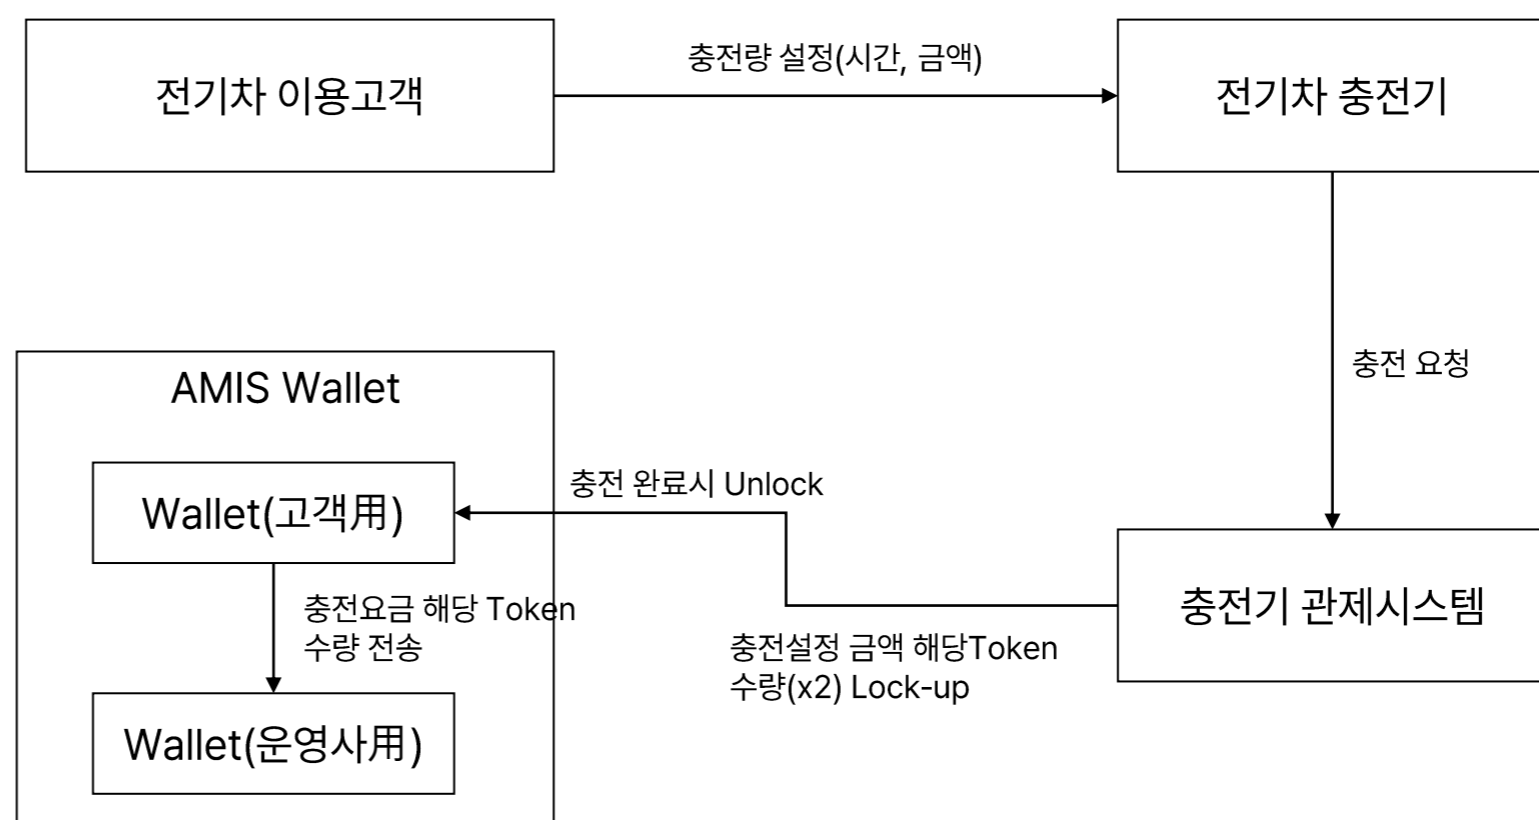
전기차 이용고객

충전량 설정(시간, 금액)

전기차 충전기

충전 요청

AMIS Wallet

Wallet(고객用)

충전 완료시 Unlock

충전요금 해당 Token 수량 전송

충전기 관제시스템

충전설정 금액 해당Token 수량(x2) Lock-up

Wallet(운영사用)